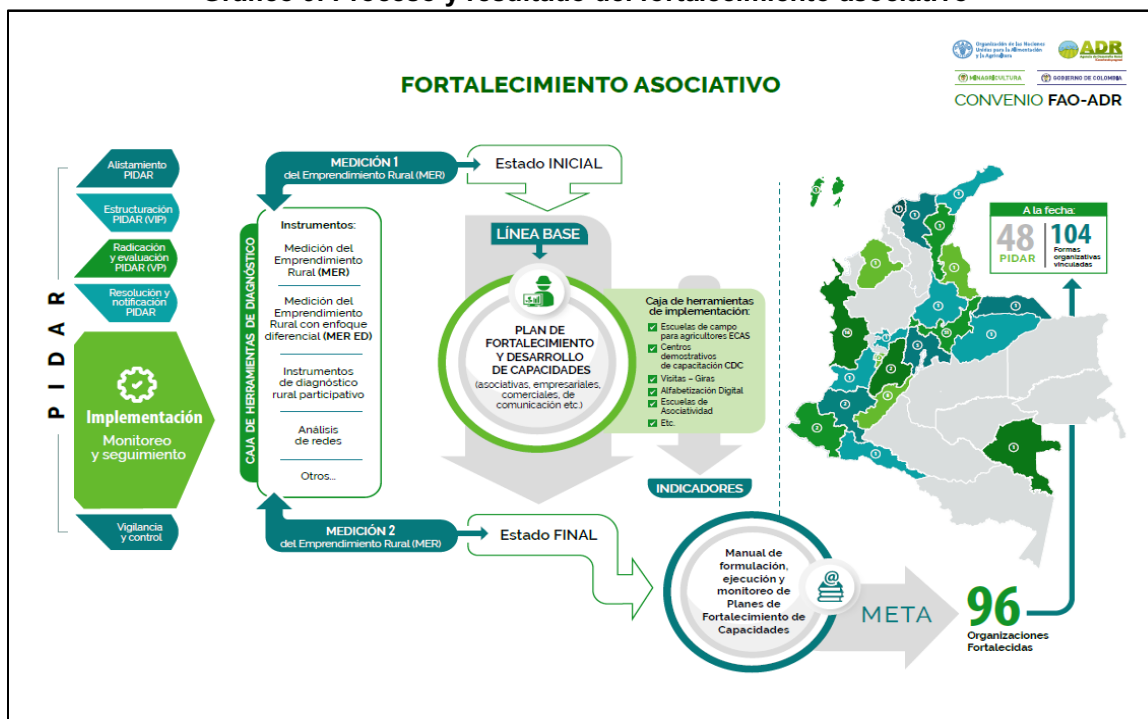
Gráfico 3. Proceso y resultado del fortalecimiento asociativo

Organización de las Naciones Unidas para la Alimentación y la Agricultura

ADR

MINAGRICULTURA

GOBIERNO DE COLOMBIA

CONVENIO FAO-ADR

FORTALECIMIENTO ASOCIATIVO

P I D A R

Alistamiento PIDAR

Estructuración PIDAR (VIP)

Radicación y evaluación PIDAR (VP)

Resolución y notificación PIDAR

Implementación

Monitoreo y seguimiento

Vigilancia y control

MEDICIÓN 1 del Emprendimiento Rural (MER)

Estado INICIAL

CAJA DE HERRAMIENTAS DE DIAGNÓSTICO

Instrumentos:

Medición del Emprendimiento Rural (MER)

Medición del Emprendimiento Rural con enfoque diferencial (MER ED)

Instrumentos de diagnóstico rural participativo

Análisis de redes

Otros...

LÍNEA BASE

PLAN DE FORTALECIMIENTO Y DESARROLLO DE CAPACIDADES (asociativas, empresariales, comerciales, de comunicación etc.)

Caja de herramientas de implementación:

Escuelas de campo para agricultores ECAS

Centros demostrativos de capacitación CDC

Visitas – Giras

Alfabetización Digital

Escuelas de Asociatividad

Etc.

INDICADORES

MEDICIÓN 2 del Emprendimiento Rural (MER)

Estado FINAL

Manual de formulación, ejecución y monitoreo de Planes de Fortalecimiento de Capacidades

META

96 Organizaciones Fortalecidas

A la fecha:

48 PIDAR

104 Formas organizativas vinculadas